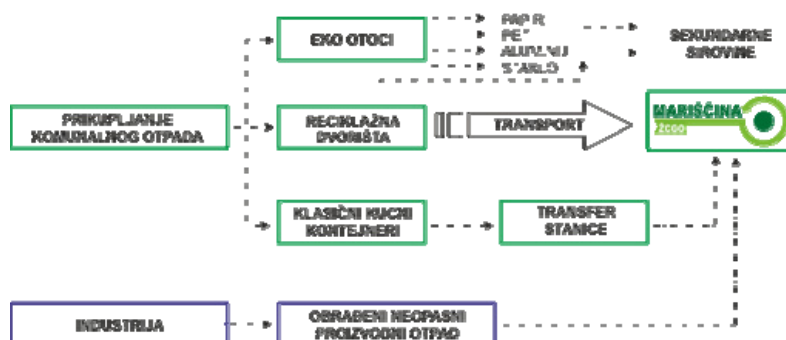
EKO OTOCI

PAPIR
PET
ALUMINIJ
STAKLO

SEKUNDARNE SIROVINE

PRIKUPLJANJE KOMUNALNOG OTPADA

RECIKLAŽNA DVORIŠTA

TRANSPORT

MARIŠĆINA
ŽCGO

KLASIČNI KUĆNI KONTEJNERI

TRANSFER STANICE

INDUSTRIJA

OBRAĐENI NEOPASNI PROIZVODNI OTPAD